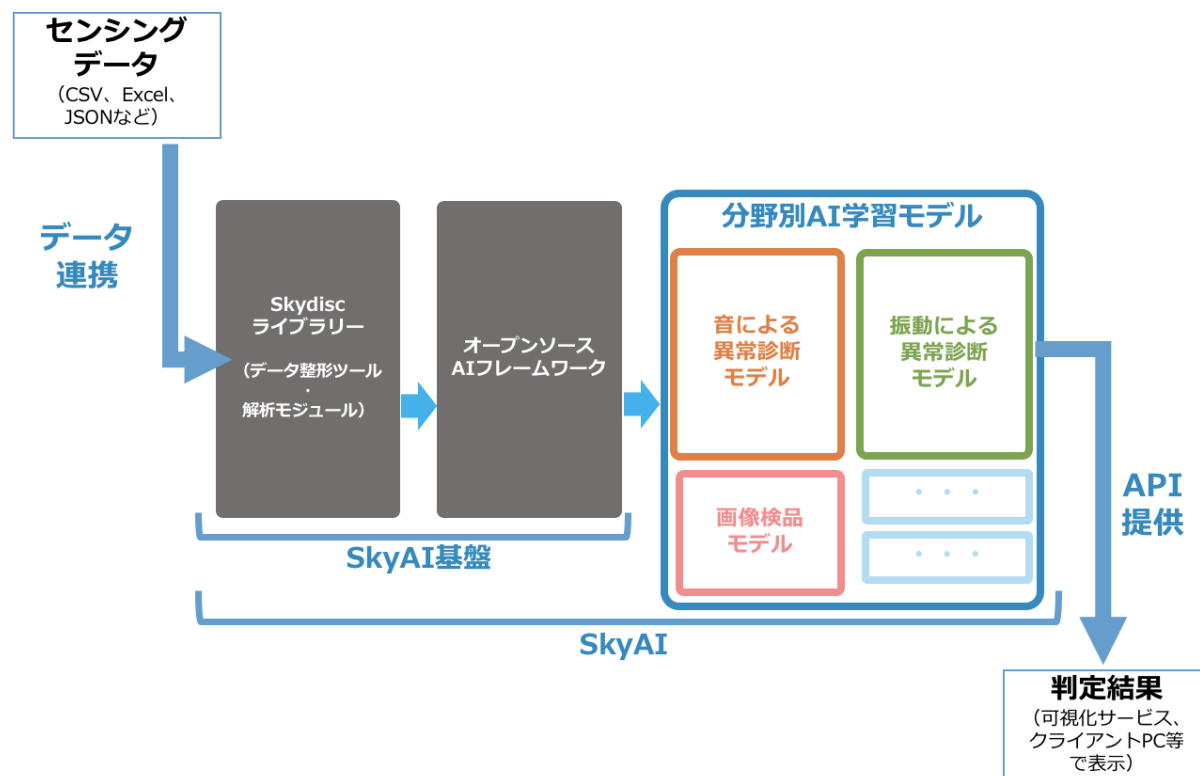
センシングデータ
（CSV、Excel、JSONなど）

データ連携

Skydisc
ライブラリー
（データ整形ツール
・
解析モジュール）

オープンソース
AIフレームワーク

分野別AI学習モデル

音による
異常診断
モデル

振動による
異常診断
モデル

画像検品
モデル

・・・

・・・

SkyAI基盤

SkyAI

API
提供

判定結果
（可視化サービス、クライアントPC等で表示）